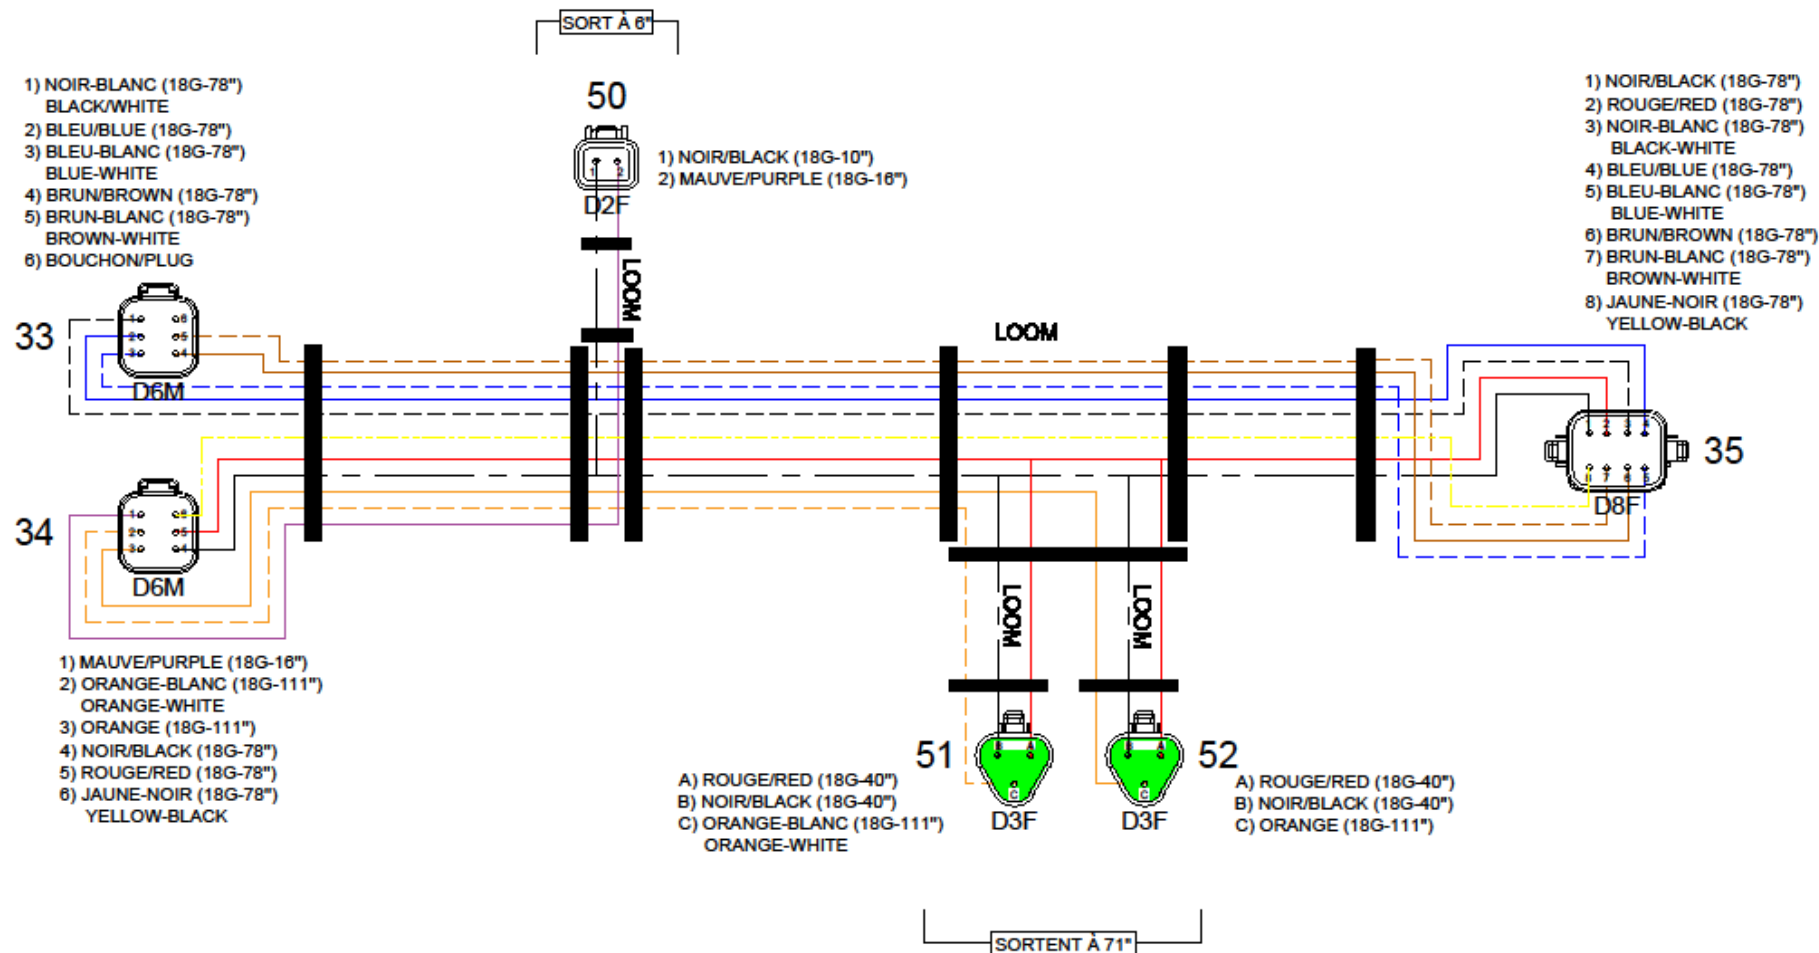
SORT À 6"

50

1) NOIR/BLACK (18G-10")
2) MAUVE/PURPLE (18G-16")

D2F

LOOM

1) NOIR-BLANC (18G-78")
BLACK/WHITE
2) BLEU/BLUE (18G-78")
3) BLEU-BLANC (18G-78")
BLUE-WHITE
4) BRUN/BROWN (18G-78")
5) BRUN-BLANC (18G-78")
BROWN-WHITE
6) BOUCHON/PLUG

33

D6M

1) NOIR/BLACK (18G-78")
2) ROUGE/RED (18G-78")
3) NOIR-BLANC (18G-78")
BLACK-WHITE
4) BLEU/BLUE (18G-78")
5) BLEU-BLANC (18G-78")
BLUE-WHITE
6) BRUN/BROWN (18G-78")
7) BRUN-BLANC (18G-78")
BROWN-WHITE
8) JAUNE-NOIR (18G-78")
YELLOW-BLACK

LOOM

35

D8F

34

D6M

LOOM

LOOM

1) MAUVE/PURPLE (18G-16")
2) ORANGE-BLANC (18G-111")
ORANGE-WHITE
3) ORANGE (18G-111")
4) NOIR/BLACK (18G-78")
5) ROUGE/RED (18G-78")
6) JAUNE-NOIR (18G-78")
YELLOW-BLACK

51

52

A) ROUGE/RED (18G-40")
B) NOIR/BLACK (18G-40")
C) ORANGE-BLANC (18G-111")
ORANGE-WHITE

D3F

D3F

A) ROUGE/RED (18G-40")
B) NOIR/BLACK (18G-40")
C) ORANGE (18G-111")

SORTENT À 71"